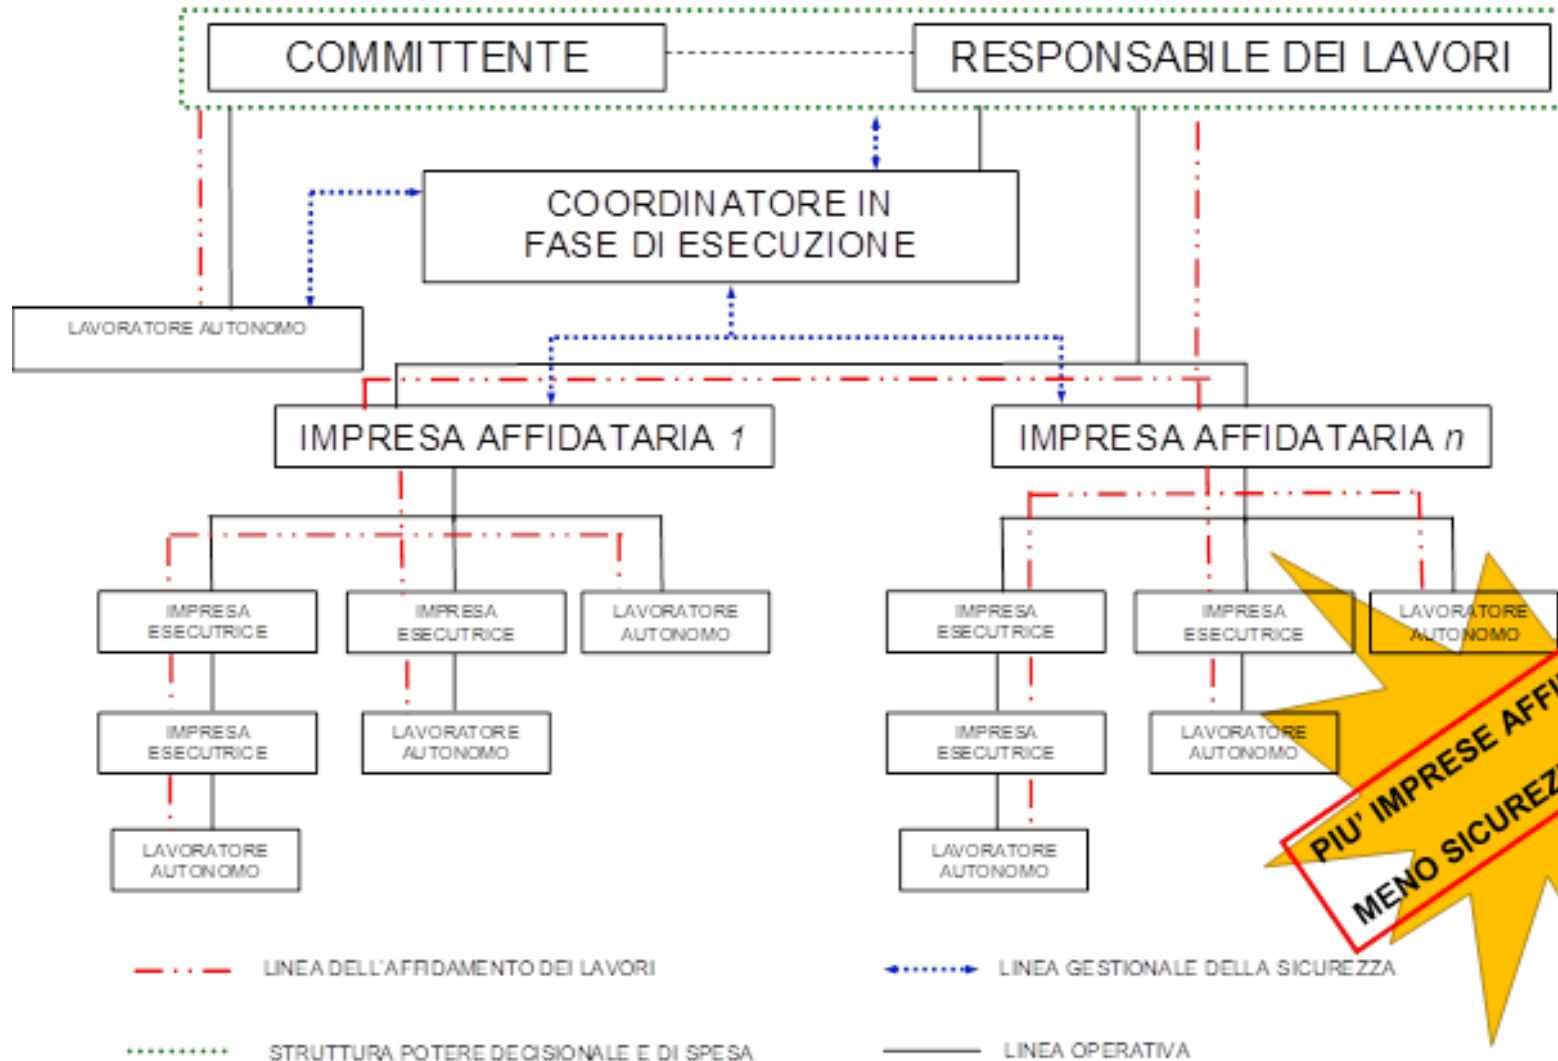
COMMITTENTE

RESPONSABILE DEI LAVORI

COORDINATORE IN FASE DI ESECUZIONE

LAVORATORE AUTONOMO

IMPRESA AFFIDATARIA 1

IMPRESA AFFIDATARIA n

IMPRESA ESECUTRICE

IMPRESA ESECUTRICE

LAVORATORE AUTONOMO

IMPRESA ESECUTRICE

LAVORATORE AUTONOMO

LAVORATORE AUTONOMO

IMPRESA ESECUTRICE

IMPRESA ESECUTRICE

LAVORATORE AUTONOMO

IMPRESA ESECUTRICE

LAVORATORE AUTONOMO

LAVORATORE AUTONOMO

PIU' IMPRESE AFF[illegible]

MENO SICUREZ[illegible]

LINEA DELL'AFFIDAMENTO DEI LAVORI

LINEA GESTIONALE DELLA SICUREZZA

STRUTTURA POTERE DECISIONALE E DI SPESA

LINEA OPERATIVA